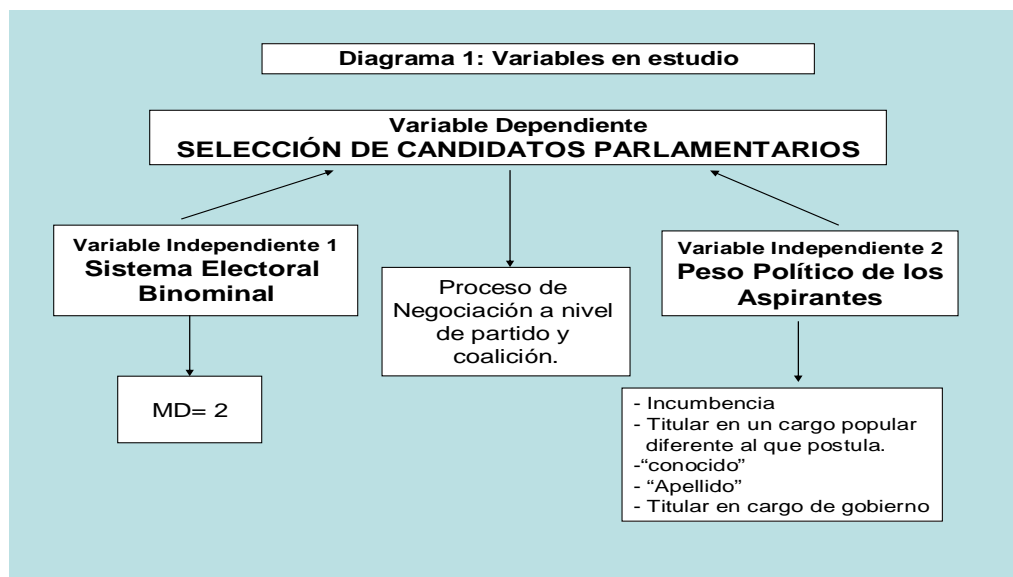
Diagrama 1: Variables en estudio

Variable Dependiente
SELECCIÓN DE CANDIDATOS PARLAMENTARIOS

Variable Independiente 1
Sistema Electoral Binominal

MD= 2

Proceso de Negociación a nivel de partido y coalición.

Variable Independiente 2
Peso Político de los Aspirantes

- Incumbencia
- Titular en un cargo popular diferente al que postula.
-"conocido"
- "Apellido"
- Titular en cargo de gobierno